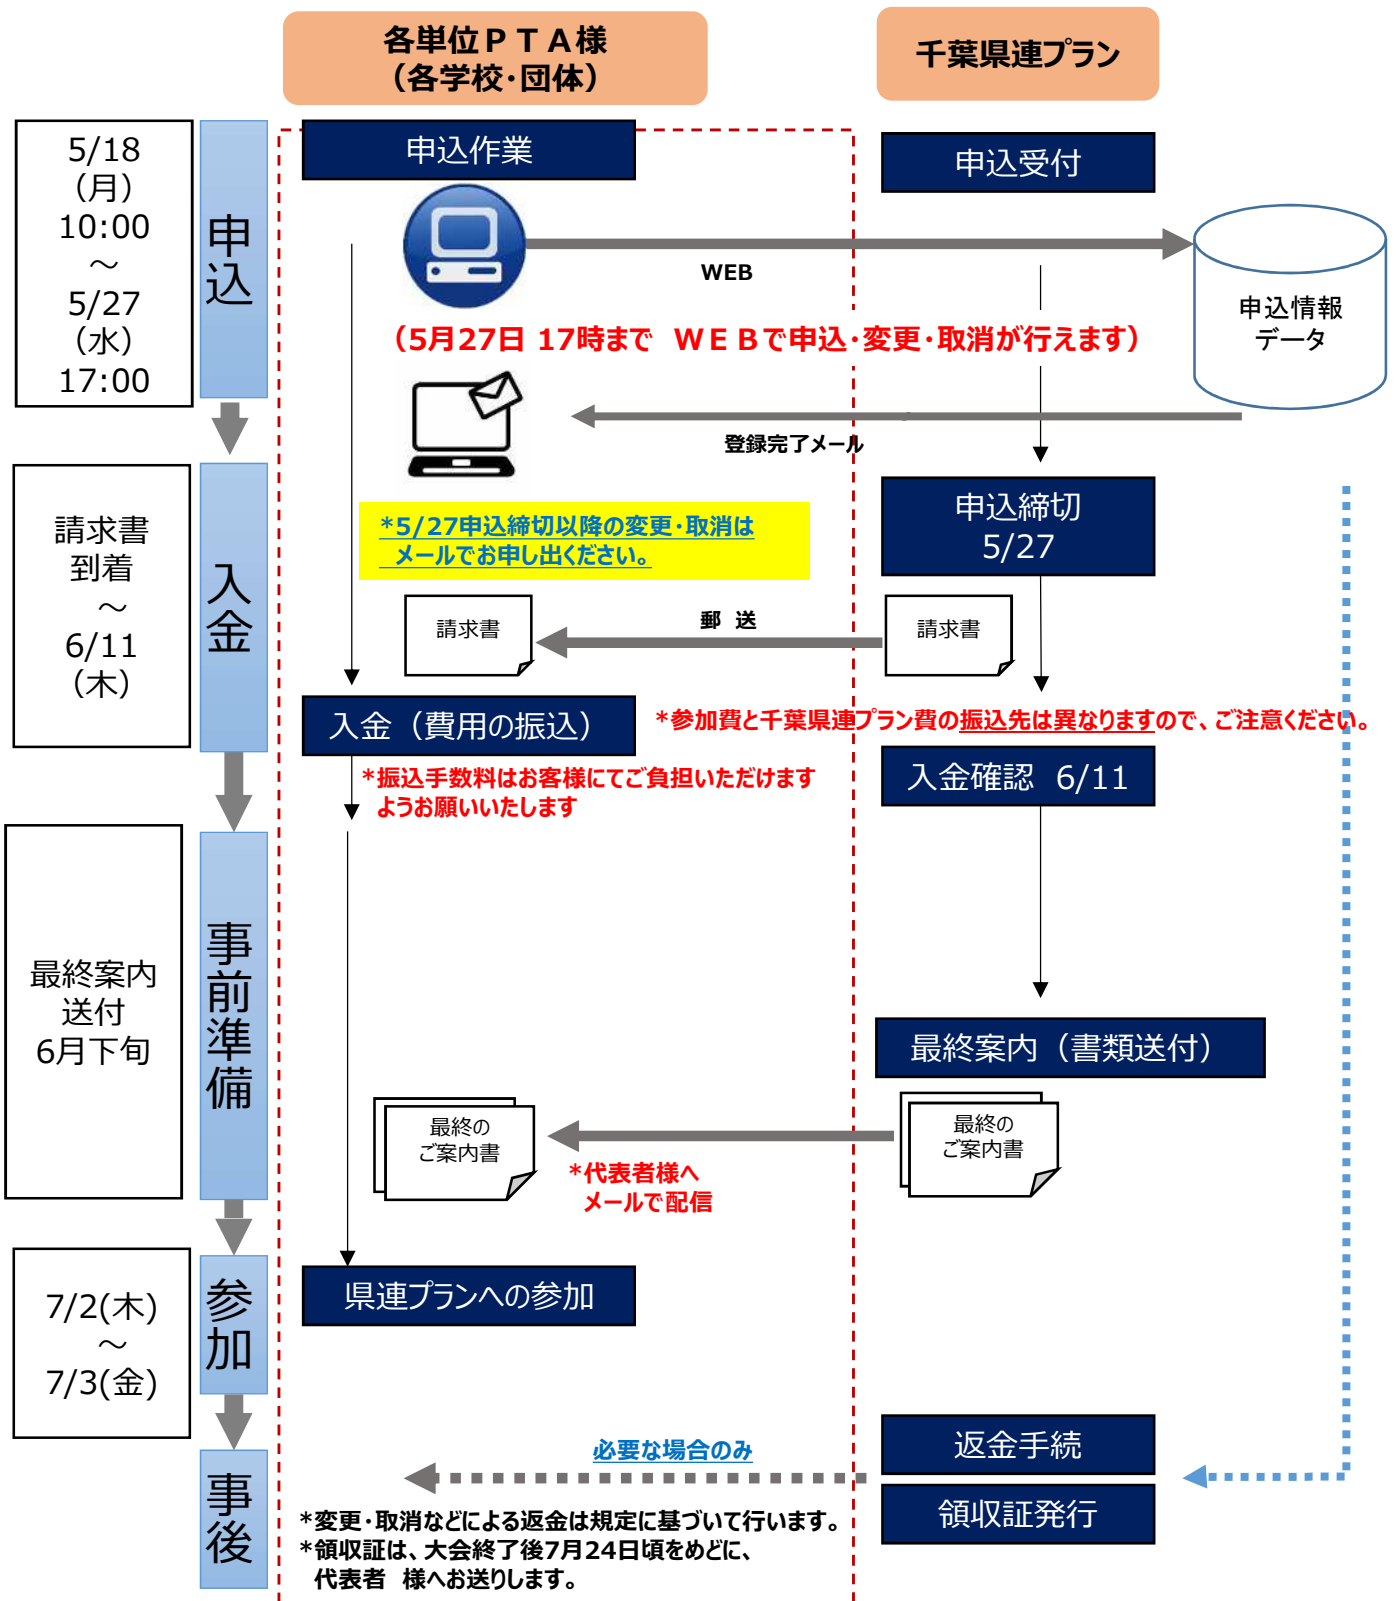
各単位ＰＴＡ様
（各学校･団体）

千葉県連プラン

5/18
（月）
10:00
～
5/27
（水）
17:00

申込

申込作業

申込受付

WEB

申込情報
データ

（5月27日 17時まで　ＷＥＢで申込･変更･取消が行えます）

登録完了メール

請求書
到着
～
6/11
（木）

入金

*5/27申込締切以降の変更･取消は
メールでお申し出ください。

申込締切
5/27

請求書

郵 送

請求書

入金（費用の振込）

*参加費と千葉県連プラン費の振込先は異なりますので、ご注意ください。

*振込手数料はお客様にてご負担いただけます
ようお願いいたします

入金確認　6/11

最終案内
送付
6月下旬

事前準備

最終案内（書類送付）

最終の
ご案内書

最終の
ご案内書

*代表者様へ
メールで配信

7/2(木)
～
7/3(金)

参加

県連プランへの参加

事後

必要な場合のみ

返金手続

領収証発行

*変更･取消などによる返金は規定に基づいて行います。
*領収証は、大会終了後7月24日頃をめどに、
代表者　様へお送りします。